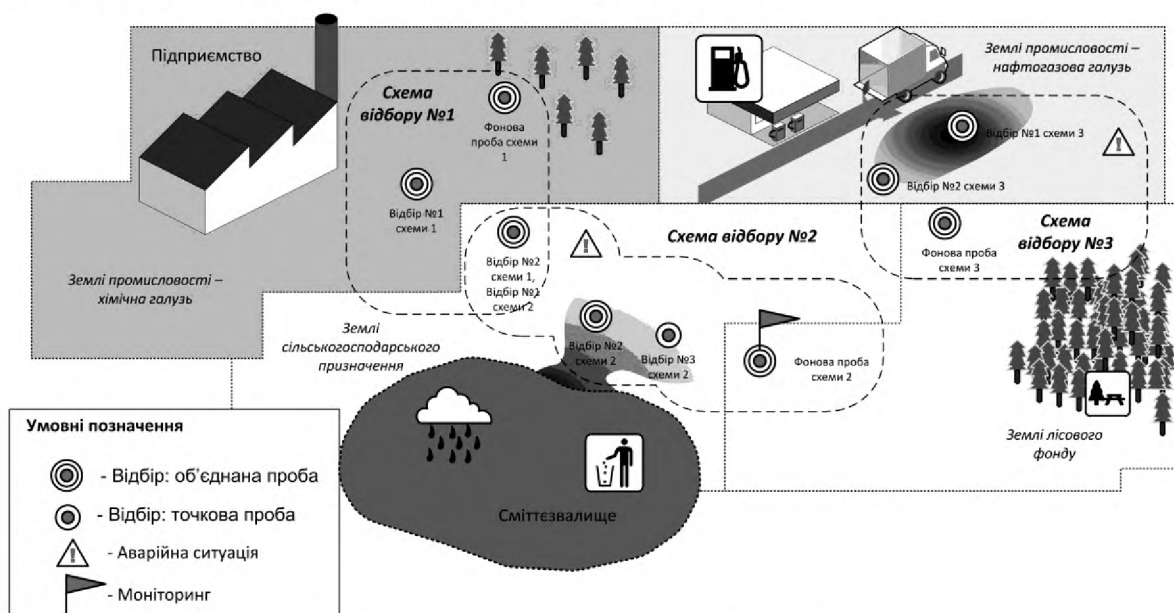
Підприємство

Схема відбору №1

Фонова проба схеми 1

Відбір №1 схеми 1

Землі промисловості – хімічна галузь

Землі промисловості – нафтогазова галузь

Відбір №1 схеми 3

Відбір №2 схеми 3

Фонова проба схеми 3

Схема відбору №3

Відбір №2 схеми 1, Відбір №1 схеми 2

Схема відбору №2

Землі сільськогосподарського призначення

Відбір №2 схеми 2

Відбір №3 схеми 2

Фонова проба схеми 2

Землі лісового фонду

Сміттєзвалище

Умовні позначення

- Відбір: об'єднана проба

- Відбір: точкова проба

- Аварійна ситуація

- Моніторинг